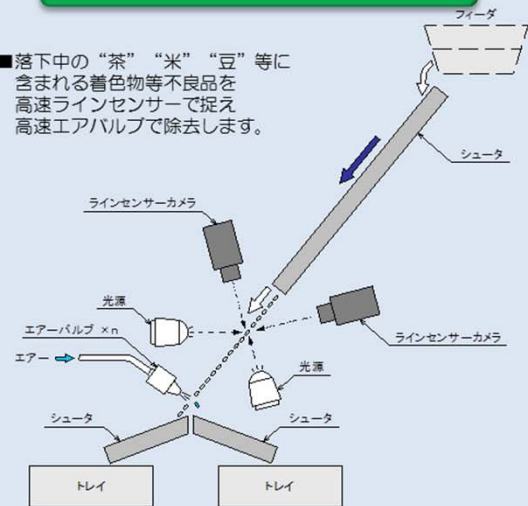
■落下中の“茶”“米”“豆”等に含まれる着色物等不良品を高速ラインセンサーで捉え高速エアバルブで除去します。

フィーダ

シュータ

ラインセンサーカメラ

光源

ラインセンサーカメラ

エアーバルブ ×n

エアー

光源

シュータ

シュータ

トレイ

トレイ